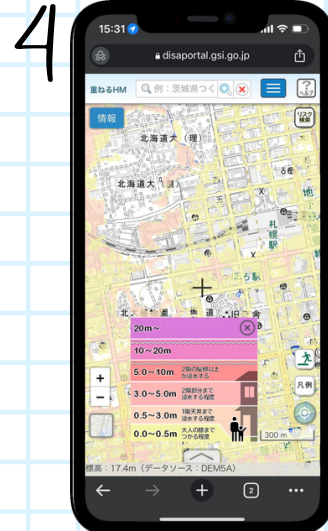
4

15:31

disaportal.gsi.go.jp

重ねるHM

例：茨城県つく

ヘルプ

情報

リスク検索

北海道大

北海道大

札幌駅

20m～

10～20m

5.0～10m 2階の軒下以上が浸水する

3.0～5.0m 2階部分まで浸水する程度

0.5～3.0m 1階天井まで浸水する程度

0.0～0.5m 大人の膝までつかる程度

凡例

300 m

標高：17.4m（データソース：DEM5A）

2